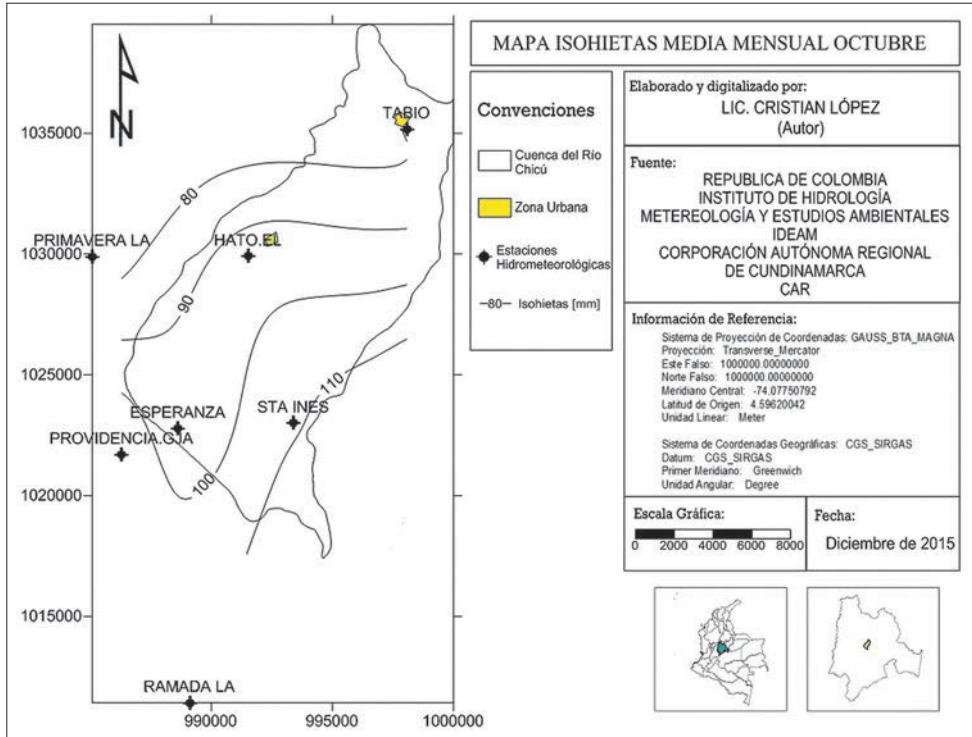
MAPA ISOHIETAS MEDIA MENSUAL OCTUBRE

N

1035000
1030000
1025000
1020000
1015000

990000 995000 1000000

TABIO
PRIMAVERA LA
HATO.EL
ESPERANZA
STA INES
PROVIDENCIA.GJA
RAMADA LA

80
90
100
110

Convenciones

Cuenca del Río Chicú

Zona Urbana

Estaciones Hidrometeorológicas

—80— Isohietas [mm]

Elaborado y digitalizado por:
LIC. CRISTIAN LÓPEZ
(Autor)

Fuente:
REPUBLICA DE COLOMBIA
INSTITUTO DE HIDROLOGÍA
METEREOLOGÍA Y ESTUDIOS AMBIENTALES
IDEAM
CORPORACIÓN AUTÓNOMA REGIONAL
DE CUNDINAMARCA
CAR

Información de Referencia:
Sistema de Proyección de Coordenadas: GAUSS_BTA_MAGNA
Proyección: Transverse_Mercator
Este Falso: 1000000.00000000
Norte Falso: 1000000.00000000
Meridiano Central: -74.07750792
Latitud de Origen: 4.59620042
Unidad Linear: Meter

Sistema de Coordenadas Geográficas: CGS_SIRGAS
Datum: CGS_SIRGAS
Primer Meridiano: Greenwich
Unidad Angular: Degree

Escala Gráfica:
0 2000 4000 6000 8000

Fecha:
Diciembre de 2015